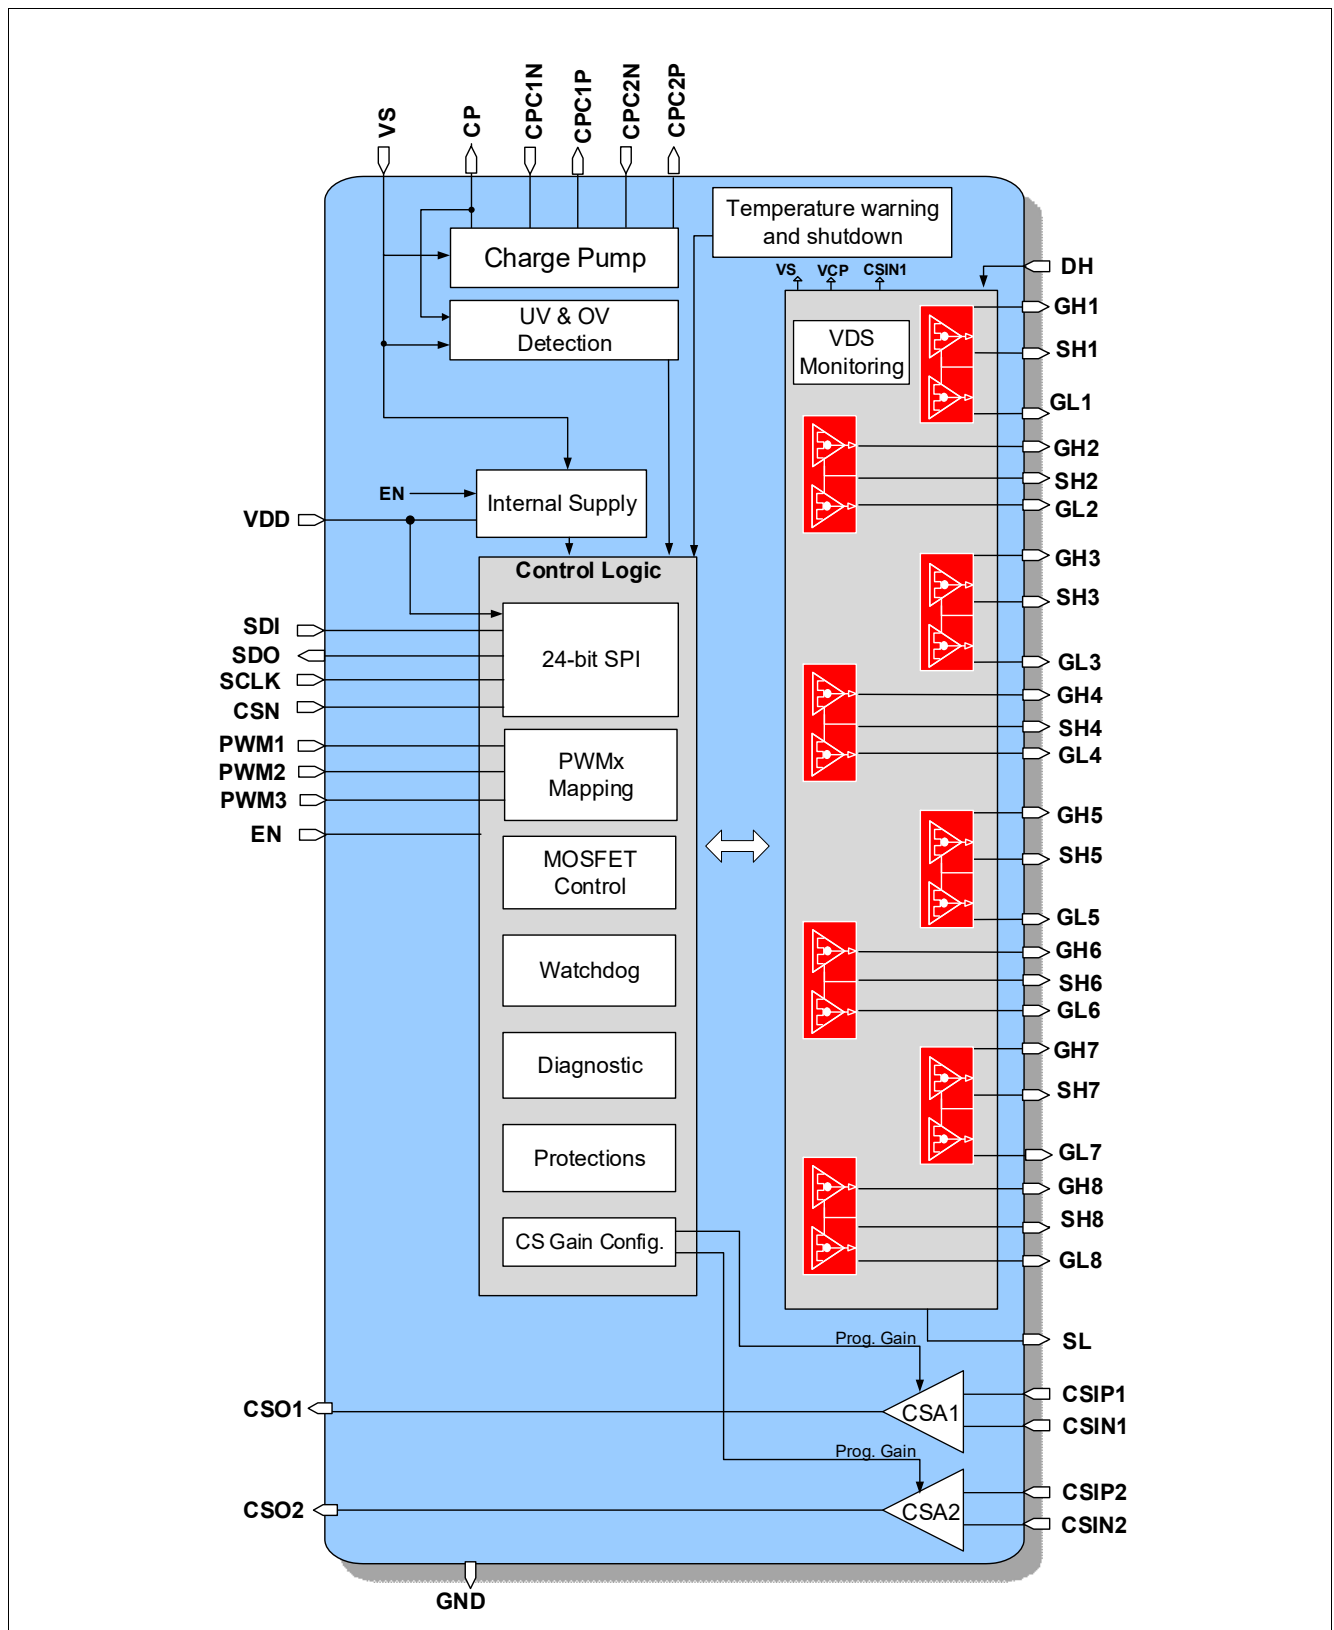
VS
CP
CPC1N
CPC1P
CPC2N
CPC2P

Charge Pump

Temperature warning and shutdown

VS VCP CSIN1

DH

UV & OV Detection

GH1
SH1

VDS Monitoring

GL1
GH2
SH2
GL2

EN

Internal Supply

VDD

Control Logic

GH3
SH3

SDI
SDO
SCLK
CSN

24-bit SPI

GL3
GH4
SH4
GL4

PWM1
PWM2
PWM3
EN

PWMx Mapping

MOSFET Control

GH5
SH5
GL5
GH6
SH6
GL6

Watchdog

Diagnostic

GH7
SH7

Protections

GL7
GH8
SH8

CS Gain Config.

GL8

SL

Prog. Gain

CSA1

CSO1

CSIP1
CSIN1

Prog. Gain

CSA2

CSO2

CSIP2
CSIN2

GND